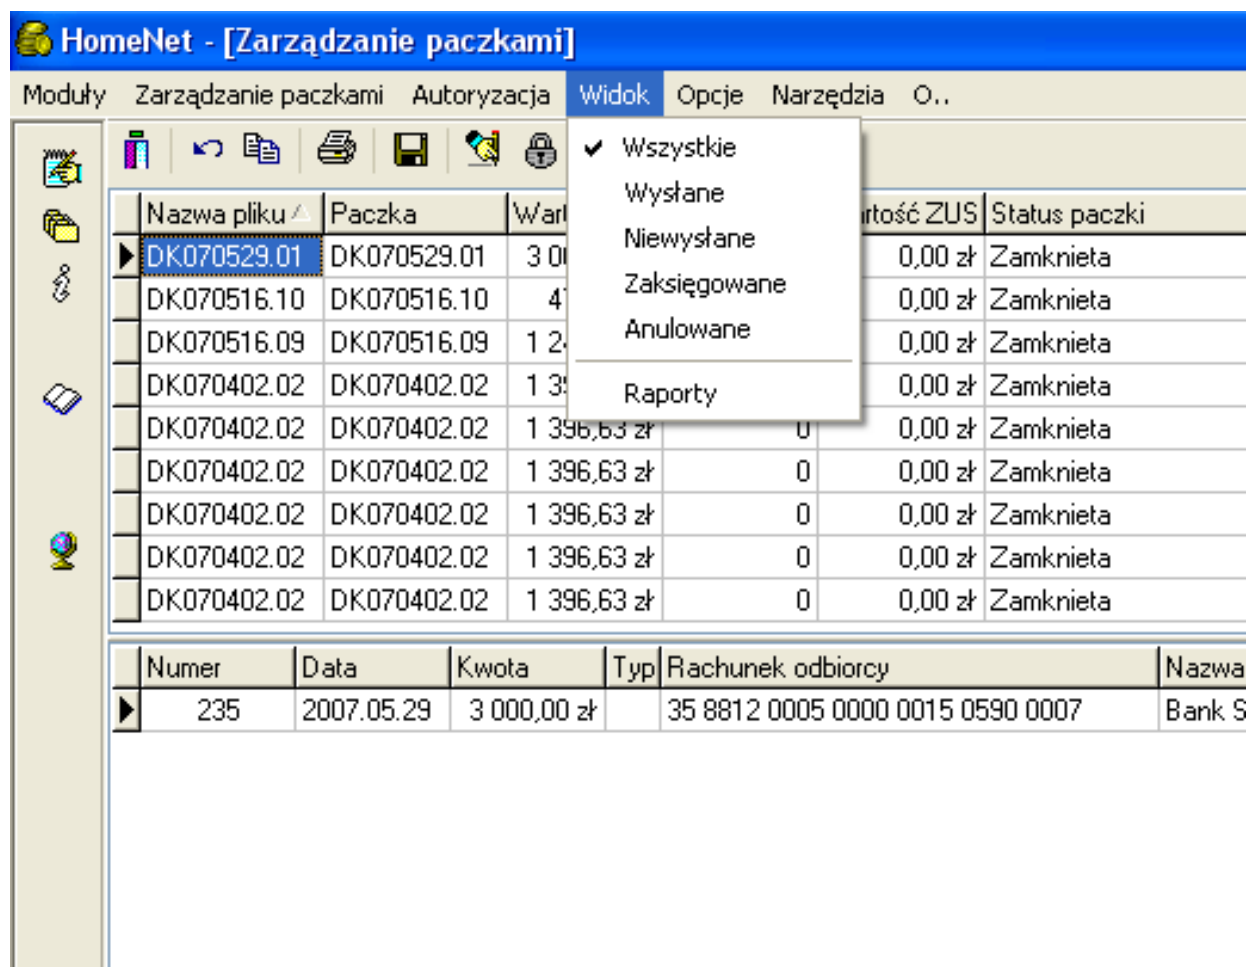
HomeNet - [Zarządzanie paczkami]

Moduły Zarządzanie paczkami Autoryzacja Widok Opcje Narzędzia O..

Wszystkie
Wysłane
Niewysłane
Zaksięgowane
Anulowane
Raporty

| Nazwa pliku | Paczka | Wart | | rtość ZUS | Status paczki |
|---|---|---|---|---|---|
| DK070529.01 | DK070529.01 | 3 0 | | 0,00 zł | Zamknieta |
| DK070516.10 | DK070516.10 | 4 | | 0,00 zł | Zamknieta |
| DK070516.09 | DK070516.09 | 1 2 | | 0,00 zł | Zamknieta |
| DK070402.02 | DK070402.02 | 1 3 | | 0,00 zł | Zamknieta |
| DK070402.02 | DK070402.02 | 1 396,63 zł | 0 | 0,00 zł | Zamknieta |
| DK070402.02 | DK070402.02 | 1 396,63 zł | 0 | 0,00 zł | Zamknieta |
| DK070402.02 | DK070402.02 | 1 396,63 zł | 0 | 0,00 zł | Zamknieta |
| DK070402.02 | DK070402.02 | 1 396,63 zł | 0 | 0,00 zł | Zamknieta |
| DK070402.02 | DK070402.02 | 1 396,63 zł | 0 | 0,00 zł | Zamknieta |

| Numer | Data | Kwota | Typ | Rachunek odbiorcy | Nazwa |
|---|---|---|---|---|---|
| 235 | 2007.05.29 | 3 000,00 zł | | 35 8812 0005 0000 0015 0590 0007 | Bank S |